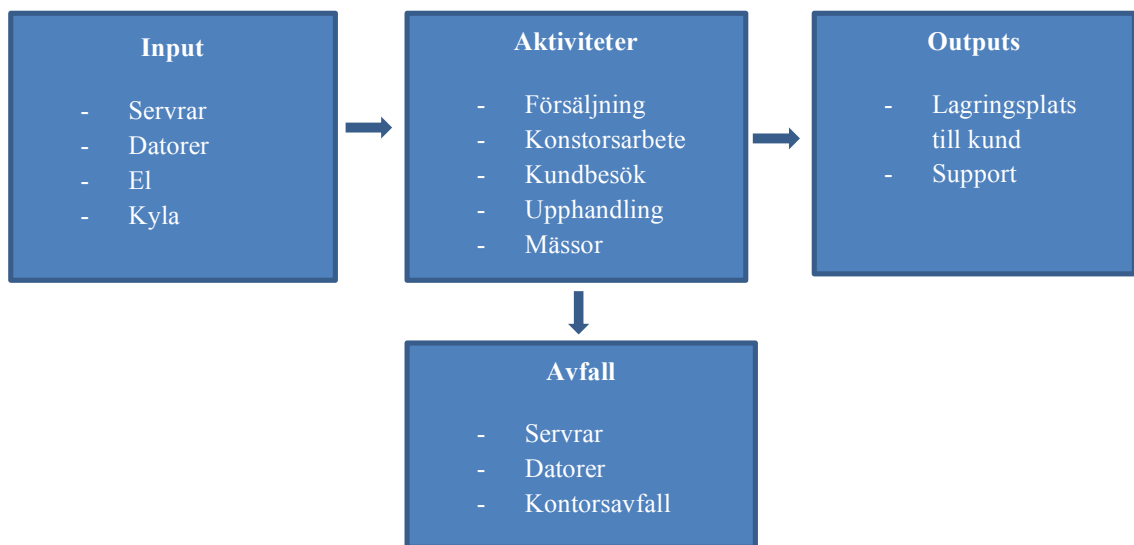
Input

- Servrar
- Datorer
- El
- Kyla

Aktiviteter

- Försäljning
- Konstorsarbete
- Kundbesök
- Upphandling
- Mässor

Outputs

- Lagringsplats till kund
- Support

Avfall

- Servrar
- Datorer
- Kontorsavfall